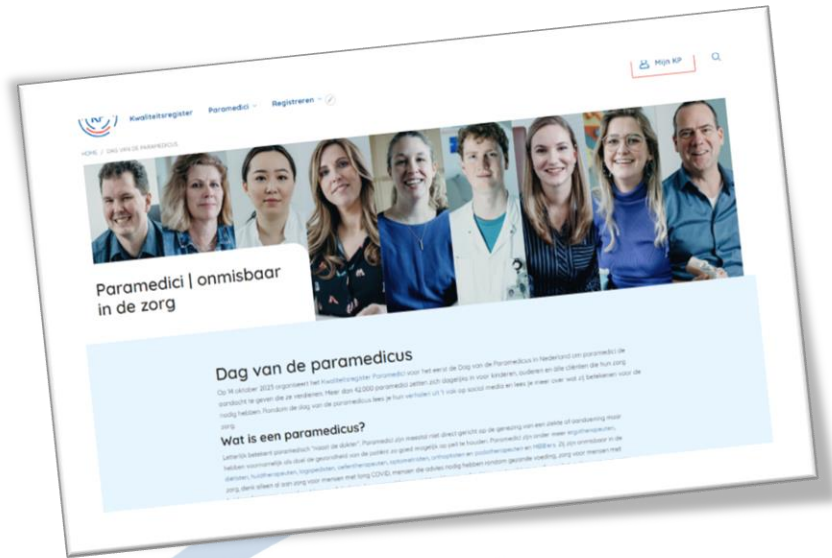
Kwaliteitsregister Paramedici Registreren

Mijn KP

HOME / DAG VAN DE PARAMEDICUS

Paramedici | onmisbaar in de zorg

Dag van de paramedicus

Op 14 oktober 2025 organiseert het Kwaliteitsregister Paramedici voor het eerst de Dag van de Paramedicus in Nederland om paramedici de aandacht te geven die ze verdienen. Meer dan 42.000 paramedici zetten zich dagelijks in voor kinderen, ouderen en alle cliënten die hun zorg nodig hebben. Rondom de dag van de paramedicus lees je hun verhalen uit 't vak op social media en lees je meer over wat zij betekenen voor de zorg.

Wat is een paramedicus?

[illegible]